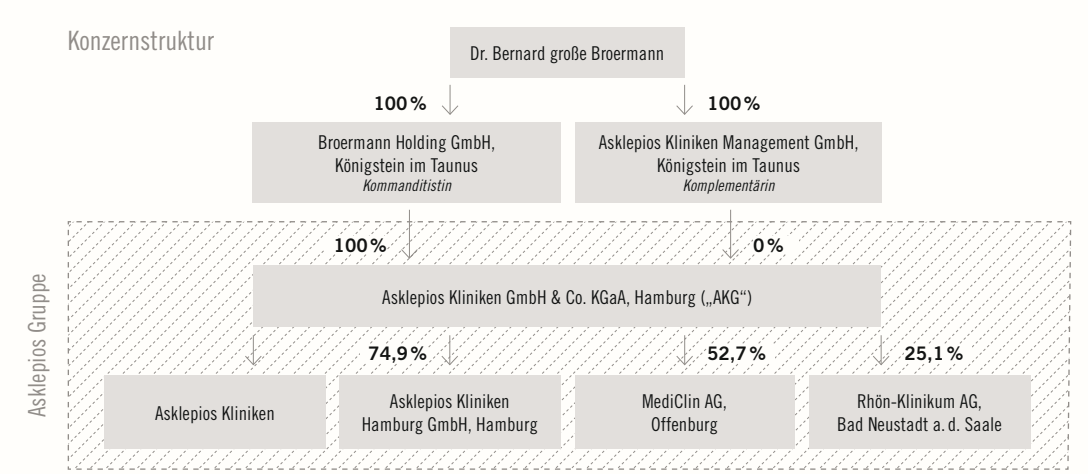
Konzernstruktur

Dr. Bernard große Broermann

100 %

100 %

Broermann Holding GmbH, Königstein im Taunus
*Kommanditistin*

Asklepios Kliniken Management GmbH, Königstein im Taunus
*Komplementärin*

Asklepios Gruppe

100 %

0 %

Asklepios Kliniken GmbH & Co. KGaA, Hamburg („AKG")

74,9 %

52,7 %

25,1 %

Asklepios Kliniken

Asklepios Kliniken Hamburg GmbH, Hamburg

MediClin AG, Offenburg

Rhön-Klinikum AG, Bad Neustadt a. d. Saale